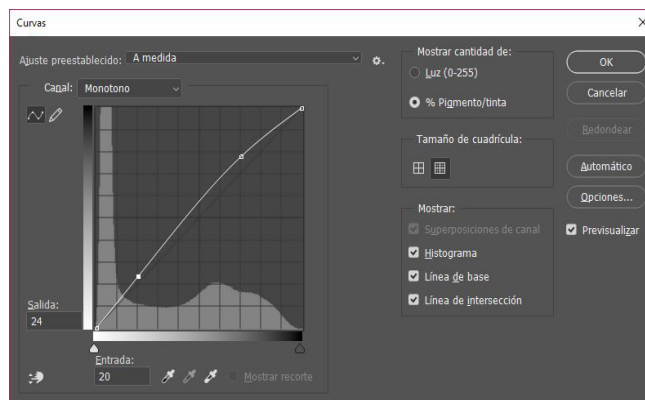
Curvas

Ajuste preestablecido: A medida

Canal: Monotono

Salida:
24

Entrada:
20

Mostrar recorte

Mostrar cantidad de:
Luz (0-255)
% Pigmento/tinta

Tamaño de cuadrícula:

Mostrar:
Superposiciones de canal
Histograma
Línea de base
Línea de intersección

OK
Cancelar
Redondear
Automático
Opciones...
Previsualizar